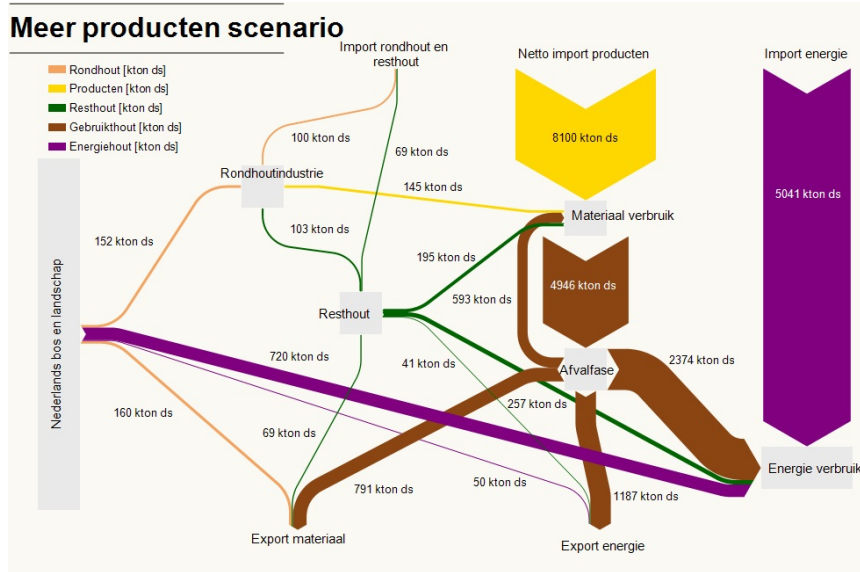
Meer producten scenario

Rondhout [kton ds]
Producten [kton ds]
Resthout [kton ds]
Gebruikthout [kton ds]
Energiehout [kton ds]

Import rondhout en resthout

Netto import producten

Import energie

100 kton ds

69 kton ds

8100 kton ds

5041 kton ds

Rondhoutindustrie

145 kton ds

152 kton ds

103 kton ds

Materiaal verbruik

195 kton ds

4946 kton ds

Nederlands bos en landschap

593 kton ds

Resthout

720 kton ds

41 kton ds

2374 kton ds

Afvalfase

160 kton ds

257 kton ds

69 kton ds

Energie verbruik

791 kton ds

50 kton ds

1187 kton ds

Export materiaal

Export energie